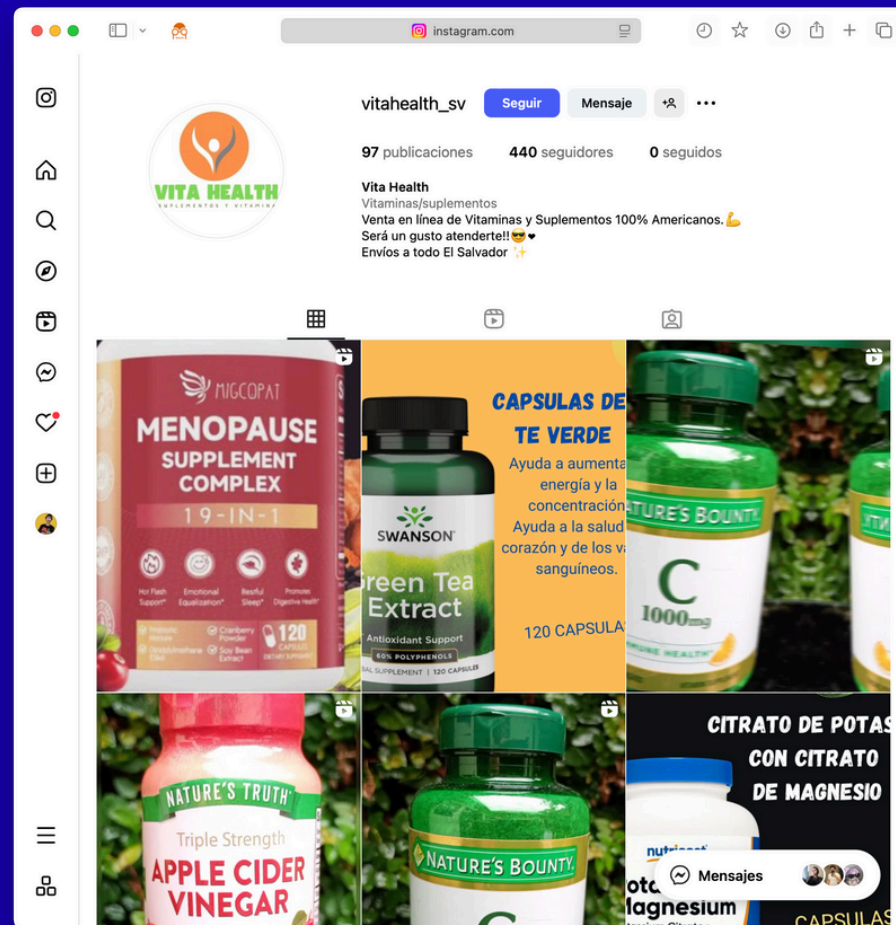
instagram.com

vitahealth_sv Seguir Mensaje

97 publicaciones 440 seguidores 0 seguidos

Vita Health
Vitaminas/suplementos
Venta en línea de Vitaminas y Suplementos 100% Americanos.💪
Será un gusto atenderte!!😎❤
Envíos a todo El Salvador ✨

VITA HEALTH
SUPLEMENTOS Y VITAMINAS

MIGCOPAT
MENOPAUSE SUPPLEMENT COMPLEX
19-IN-1
Hot Flash Support Emotional Equalization Restful Sleep Promotes Digestive Health
Prebiotic Inulin Cranberry Powder Soy Bean Extract
120 CAPSULES DIETARY SUPPLEMENT

CAPSULAS DE TE VERDE
Ayuda a aumenta energía y la concentración Ayuda a la salud corazón y de los v sanguíneos.
120 CAPSULA

SWANSON
Green Tea Extract
Antioxidant Support
60% POLYPHENOLS
SUPPLEMENT | 120 CAPSULES

NATURE'S BOUNTY
C
1000mg
IMMUNE HEALTH

NATURE'S TRUTH
Triple Strength
APPLE CIDER VINEGAR

NATURE'S BOUNTY
C

CITRATO DE POTAS CON CITRATO DE MAGNESIO
nutricost
Potas Magnesium
CAPSULAS

Mensajes